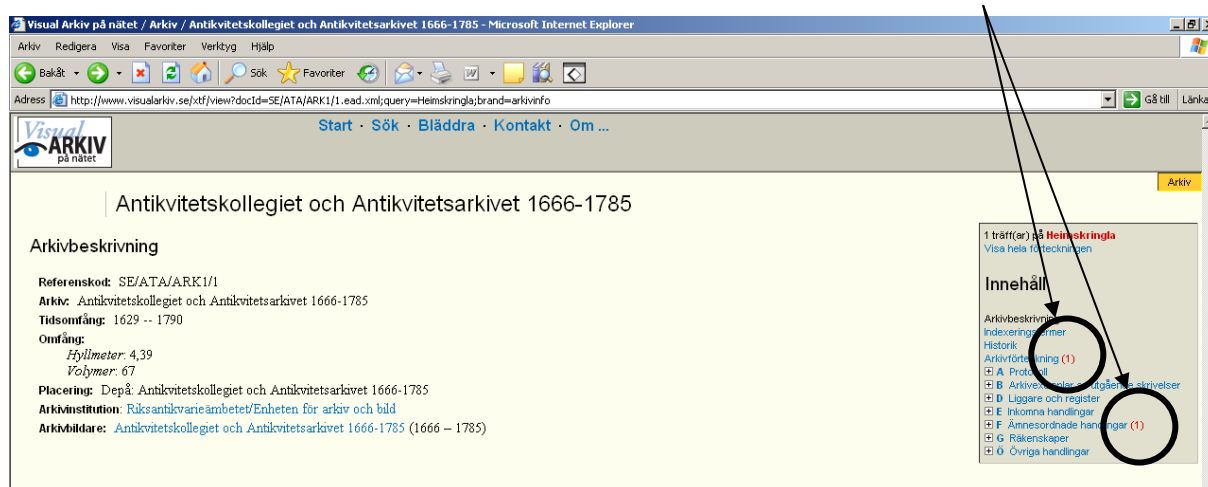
Visual Arkiv på nätet / Arkiv / Antikvitetskollegiet och Antikvitetsarkivet 1666-1785 - Microsoft Internet Explorer

Arkiv Redigera Visa Favoriter Verktyg Hjälp

Bakåt Sök Favoriter

Adress http://www.visualarkiv.se/xtf/view?docId=SE/ATA/ARK1/1.ead.xml;query=Heimskringla;brand=arkivinfo

Gå till Länka

Visual ARKIV på nätet

Start · Sök · Bläddra · Kontakt · Om ...

Arkiv

Antikvitetskollegiet och Antikvitetsarkivet 1666-1785

Arkivbeskrivning

Referenskod: SE/ATA/ARK1/1
Arkiv: Antikvitetskollegiet och Antikvitetsarkivet 1666-1785
Tidsomfång: 1629 -- 1790
Omfång:
Hyllmeter: 4,39
Volymer: 67
Placering: Depå: Antikvitetskollegiet och Antikvitetsarkivet 1666-1785
Arkivinstitution: Riksantikvarieämbetet/Enheten för arkiv och bild
Arkivbildare: Antikvitetskollegiet och Antikvitetsarkivet 1666-1785 (1666 – 1785)

1 träff(ar) på Heimskringla
Visa hela förteckningen

Innehåll

Arkivbeskrivning
Indexeringstermer
Historik
Arkivförteckning (1)
A Protokoll
B Arkivexemplar av utgående skrivelser
D Liggare och register
E Inkomna handlingar
F Ämnesordnade handlingar (1)
G Räkenskaper
Ö Övriga handlingar